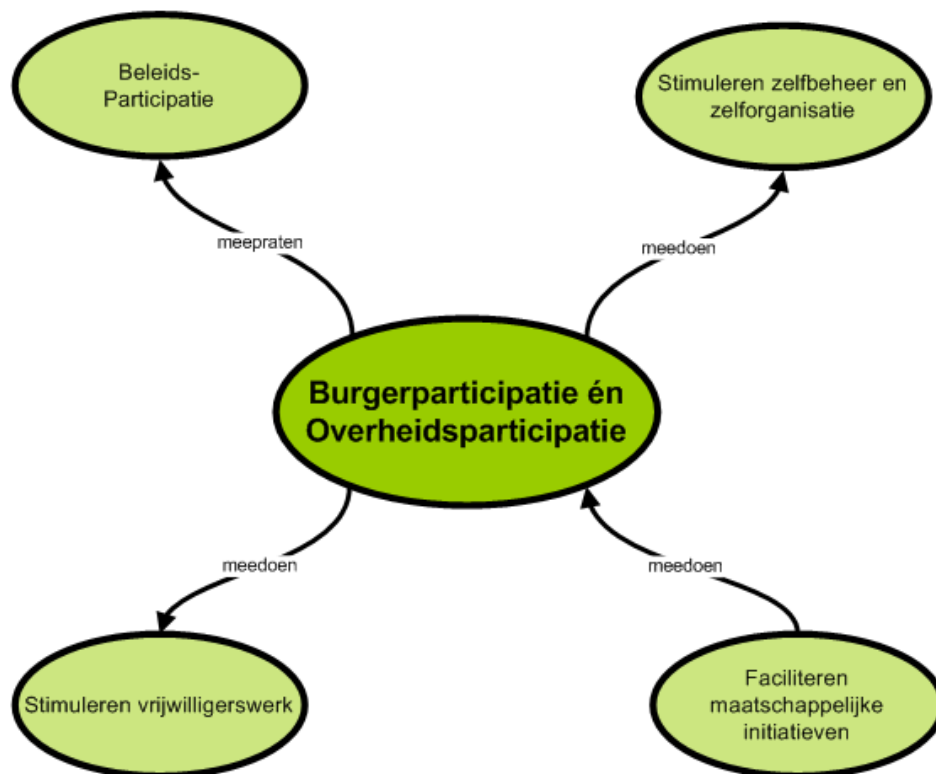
Beleids-Participatie

Stimuleren zelfbeheer en zelforganisatie

meepraten

meedoen

Burgerparticipatie én Overheidsparticipatie

meedoen

meedoen

Stimuleren vrijwilligerswerk

Faciliteren maatschappelijke initiatieven